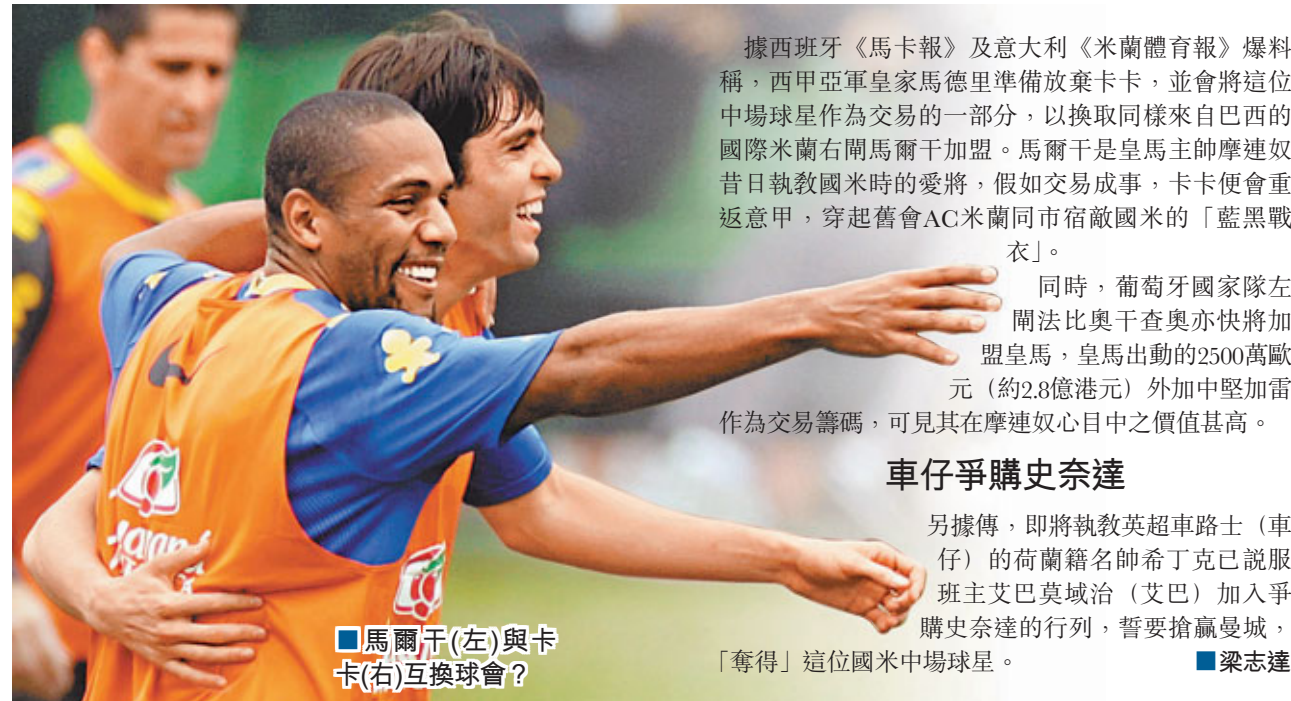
據西班牙《馬卡報》及意大利《米蘭體育報》爆料稱，西甲亞軍皇家馬德里準備放棄卡卡，並會將這位中場球星作為交易的一部分，以換取同樣來自巴西的國際米蘭右閘馬爾干加盟。馬爾干是皇馬主帥摩連奴昔日執教國米時的愛將，假如交易成事，卡卡便會重返意甲，穿起舊會AC米蘭同市宿敵國米的「藍黑戰衣」。

同時，葡萄牙國家隊左閘法比奧干查奧亦快將加盟皇馬，皇馬出動的2500萬歐元（約2.8億港元）外加中堅加雷作為交易籌碼，可見其在摩連奴心目中之價值甚高。

車仔爭購史奈達

另據傳，即將執教英超車路士（車仔）的荷蘭籍名帥希丁克已説服班主艾巴莫域治（艾巴）加入爭購史奈達的行列，誓要搶贏曼城，「奪得」這位國米中場球星。 ■梁志達

■馬爾干(左)與卡卡(右)互換球會？